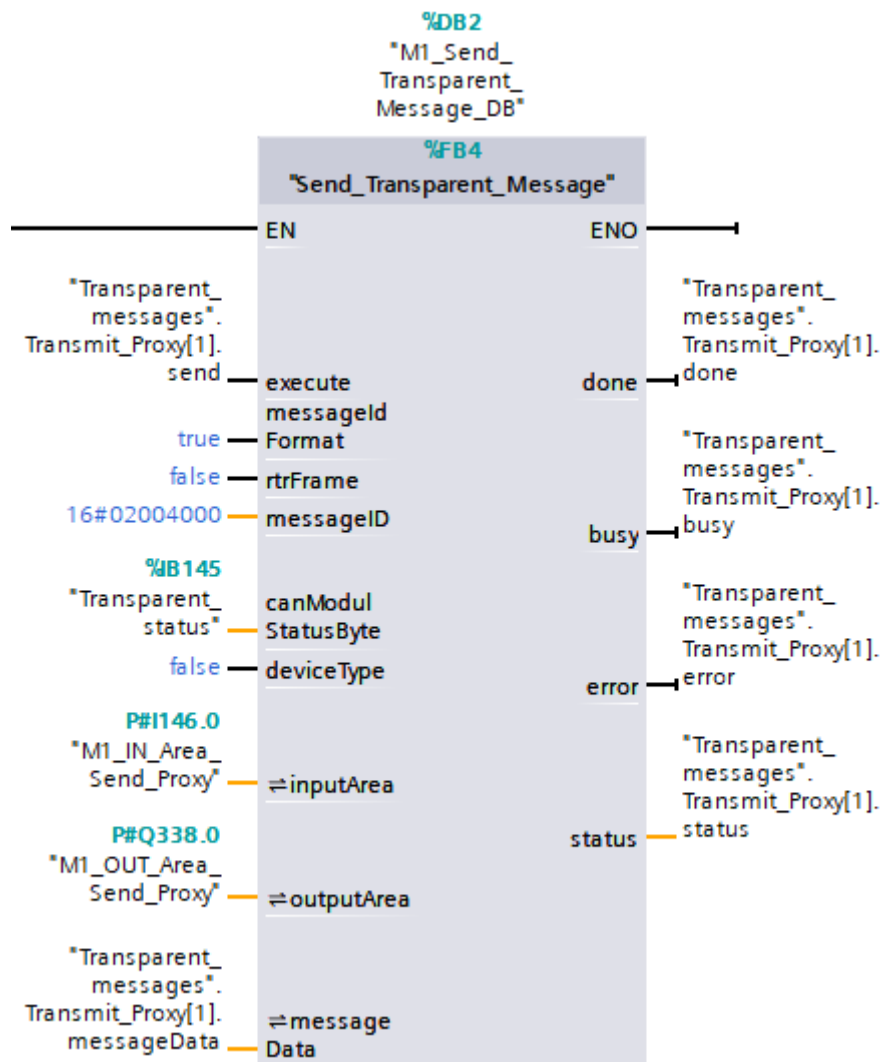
%DB2
"M1_Send_Transparent_Message_DB"

%FB4
"Send_Transparent_Message"

EN
ENO

"Transparent_messages".Transmit_Proxy[1].send
execute

done
"Transparent_messages".Transmit_Proxy[1].done

messageId
true
Format

false
rtrFrame

16#02004000
messageID

busy
"Transparent_messages".Transmit_Proxy[1].busy

%IB145
"Transparent_status"
canModul
StatusByte

false
deviceType

error
"Transparent_messages".Transmit_Proxy[1].error

P#I146.0
"M1_IN_Area_Send_Proxy"
⇌inputArea

status
"Transparent_messages".Transmit_Proxy[1].status

P#Q338.0
"M1_OUT_Area_Send_Proxy"
⇌outputArea

"Transparent_messages".Transmit_Proxy[1].messageData
⇌message
Data